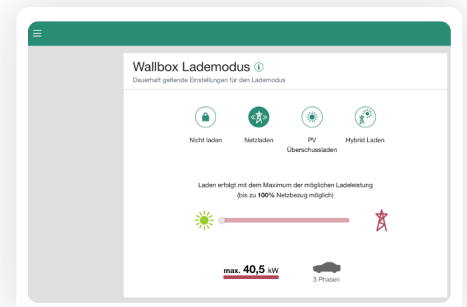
Wallbox Lademodus ⓘ

Dauerhaft geltende Einstellungen für den Lademodus

Nicht laden

Netzladen

PV Überschussladen

Hybrid Laden

Laden erfolgt mit dem Maximum der möglichen Ladeleistung (bis zu **100%** Netzbezug möglich)

max. 40,5 kW

3 Phasen